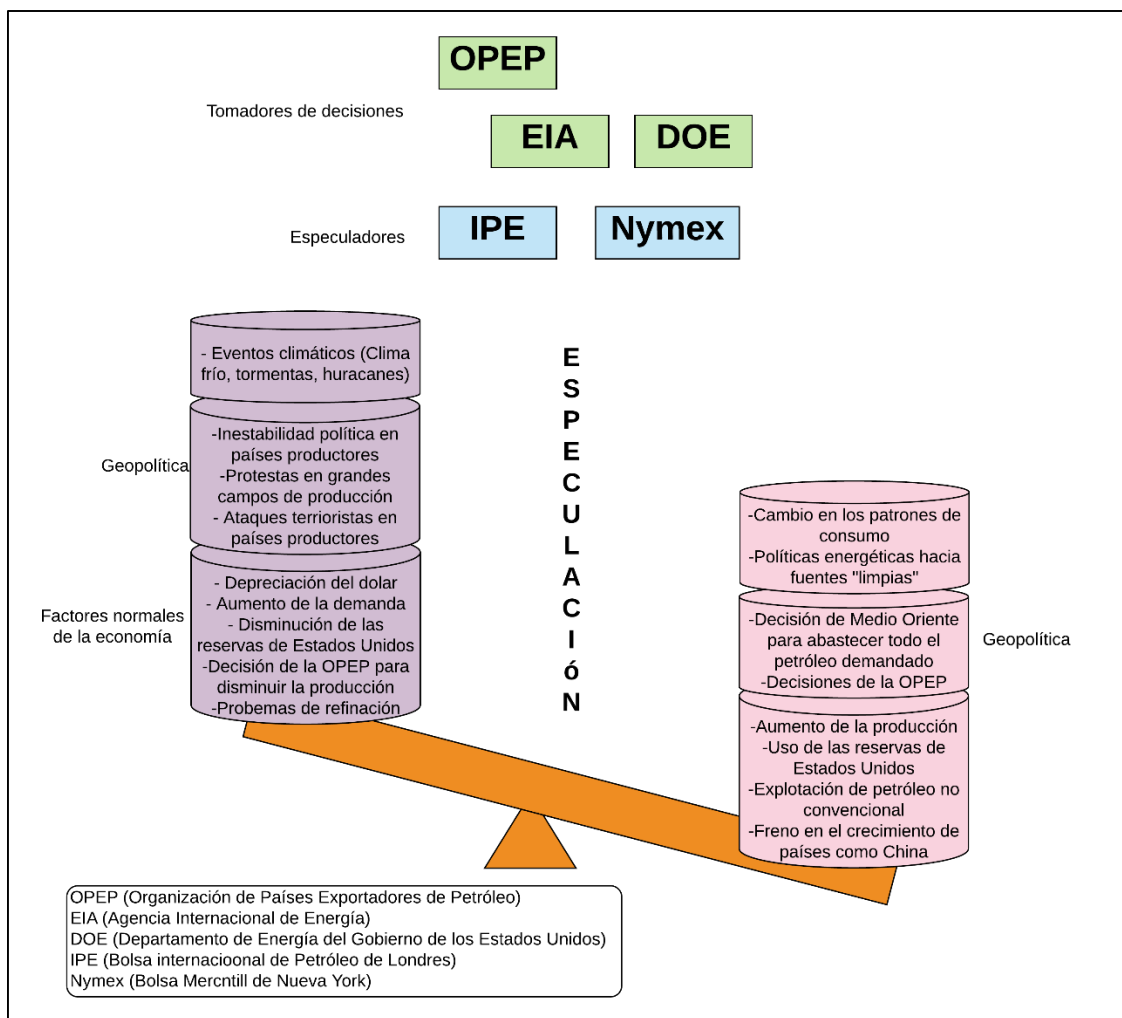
OPEP

Tomadores de decisiones

EIA

DOE

Especuladores

IPE

Nymex

- Eventos climáticos (Clima frío, tormentas, huracanes)

Geopolítica

-Inestabilidad política en países productores
-Protestas en grandes campos de producción
- Ataques terrioristas en países productores

Factores normales de la economía

- Depreciación del dolar
- Aumento de la demanda
- Disminución de las reservas de Estados Unidos
-Decisión de la OPEP para disminuir la producción
-Probemas de refinación

E S P E C U L A C I ó N

-Cambio en los patrones de consumo
-Políticas energéticas hacia fuentes "limpias"

-Decisión de Medio Oriente para abastecer todo el petróleo demandado
-Decisiones de la OPEP

Geopolítica

-Aumento de la producción
-Uso de las reservas de Estados Unidos
-Explotación de petróleo no convencional
-Freno en el crecimiento de países como China

OPEP (Organización de Países Exportadores de Petróleo)
EIA (Agencia Internacional de Energía)
DOE (Departamento de Energía del Gobierno de los Estados Unidos)
IPE (Bolsa internacioonal de Petróleo de Londres)
Nymex (Bolsa Mercntill de Nueva York)